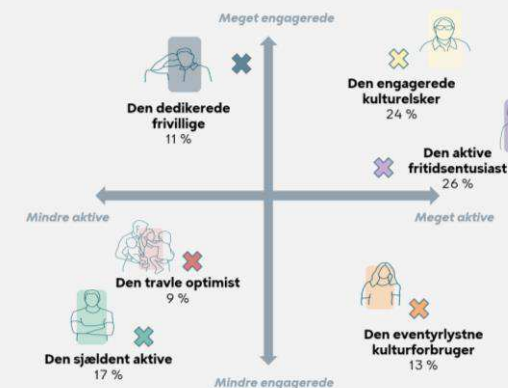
Meget engagerede

Den dedikerede frivillige
11 %

Den engagerede kulturelsker
24 %

Den aktive fritidsentusiast
26 %

Mindre aktive

Meget aktive

Den travle optimist
9 %

Den sjældent aktive
17 %

Den eventyrlystne kulturforbruger
13 %

Mindre engagerede